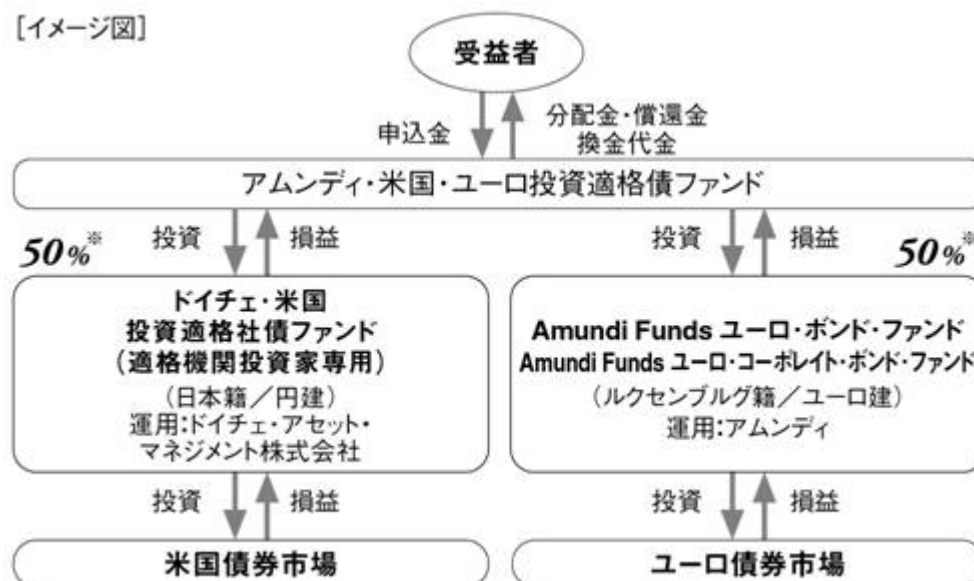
[イメージ図]

受益者

申込金

分配金・償還金
換金代金

アムンディ・米国・ユーロ投資適格債ファンド

投資

損益

$50\%^{※}$

投資

損益

$50\%^{※}$

ドイチェ・米国
投資適格社債ファンド
(適格機関投資家専用)
(日本籍/円建)
運用:ドイチェ・アセット・マネジメント株式会社

Amundi Funds ユーロ・ボンド・ファンド
Amundi Funds ユーロ・コーポレイト・ボンド・ファンド
(ルクセンブルグ籍/ユーロ建)
運用:アムンディ

投資

損益

投資

損益

米国債券市場

ユーロ債券市場